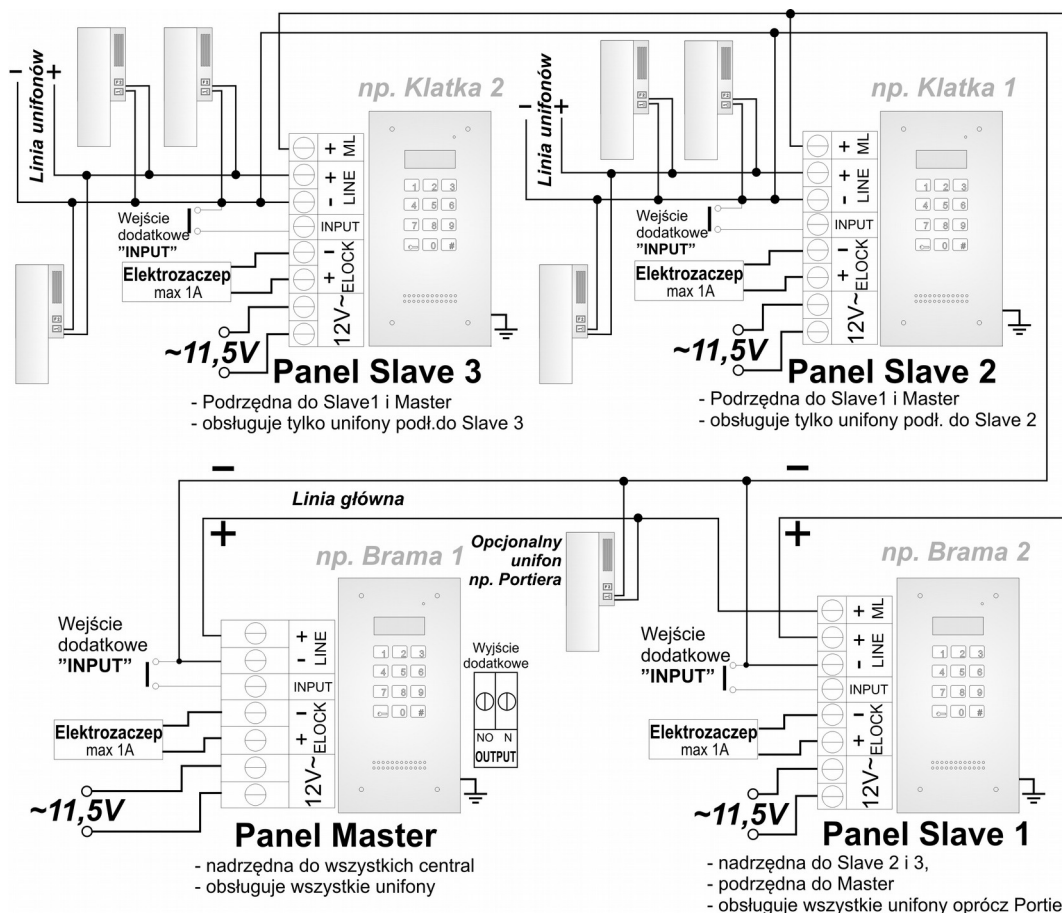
Linia unifonów
- +
np. Klatka 2
+ ML
+ LINE
-
INPUT
Wejście dodatkowe "INPUT"
- ELOCK
+
Elektrozaczep max 1A
12V~
~11,5V
Panel Slave 3
- Podrzędna do Slave1 i Master
- obsługuje tylko unifony podł.do Slave 3

Linia unifonów
- +
np. Klatka 1
+ ML
+ LINE
-
INPUT
Wejście dodatkowe "INPUT"
- ELOCK
+
Elektrozaczep max 1A
12V~
~11,5V
Panel Slave 2
- Podrzędna do Slave1 i Master
- obsługuje tylko unifony podł. do Slave 2

-
Linia główna
-
+
np. Brama 1
Opcjonalny unifon np. Portiera
+
np. Brama 2
Wejście dodatkowe "INPUT"
+ LINE
-
INPUT
- ELOCK
+
Elektrozaczep max 1A
12V~
Wyjście dodatkowe
NO N
OUTPUT
~11,5V
Panel Master
- nadrzędna do wszystkich central
- obsługuje wszystkie unifony

Wejście dodatkowe "INPUT"
+ ML
+ LINE
-
INPUT
- ELOCK
+
Elektrozaczep max 1A
12V~
~11,5V
Panel Slave 1
- nadrzędna do Slave 2 i 3,
- podrzędna do Master
- obsługuje wszystkie unifony oprócz Portie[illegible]